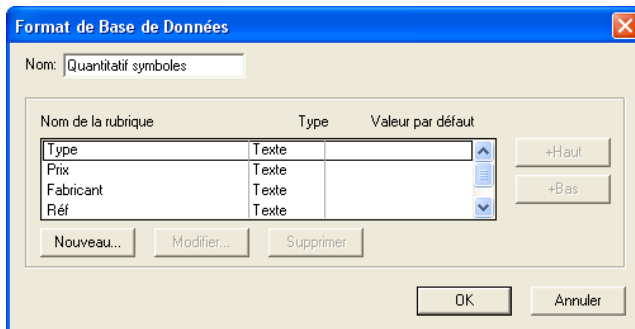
Format de Base de Données

Nom: Quantitatif symboles

Nom de la rubrique | Type | Valeur par défaut

| Nom de la rubrique | Type | Valeur par défaut |
|---|---|---|
| Type | Texte | |
| Prix | Texte | |
| Fabricant | Texte | |
| Réf | Texte | |

+Haut
+Bas

Nouveau... Modifier... Supprimer

OK Annuler